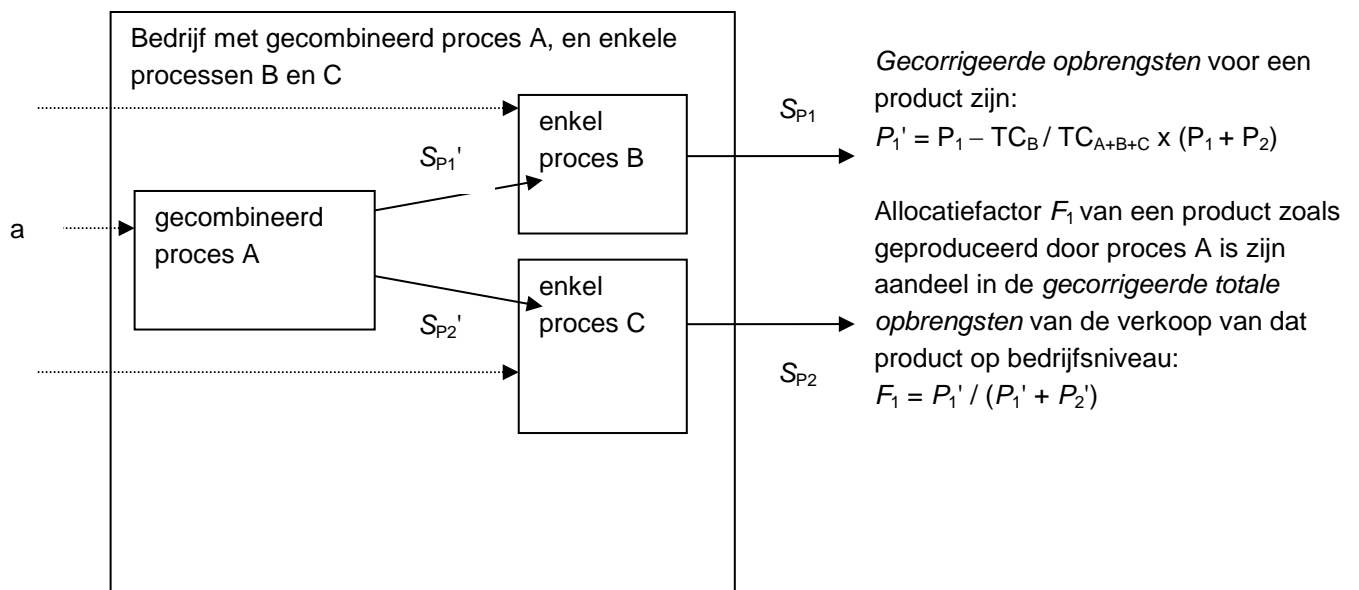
Bedrijf met gecombineerd proces A, en enkele processen B en C

enkel proces B

$S_{P1}'$

a

gecombineerd proces A

enkel proces C

$S_{P2}'$

$S_{P1}$

$S_{P2}$

*Gecorrigeerde opbrengsten* voor een product zijn:
$P_1' = P_1 - TC_B / TC_{A+B+C} \times (P_1 + P_2)$

Allocatiefactor $F_1$ van een product zoals geproduceerd door proces A is zijn aandeel in de *gecorrigeerde totale opbrengsten* van de verkoop van dat product op bedrijfsniveau:
$F_1 = P_1' / (P_1' + P_2')$